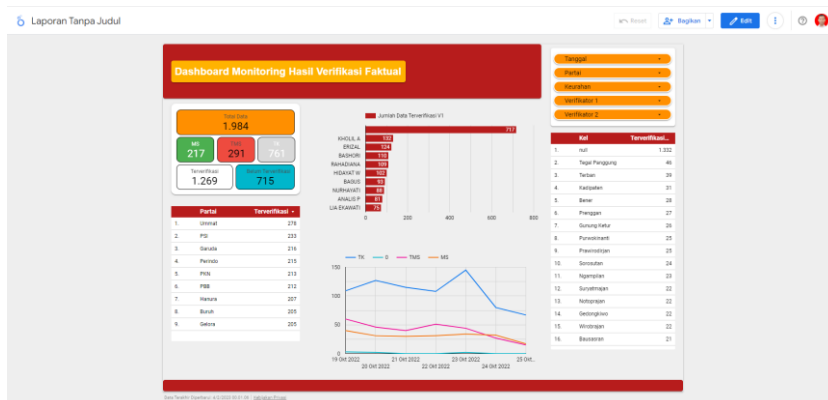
Laporan Tanpa Judul

Reset | Bagikan | Edit

Dashboard Monitoring Hasil Verifikasi Faktual

Total Data
1.984

MS
217

TMS
291

TK
761

Terverifikasi
1.269

Belum Terverifikasi
715

Jumlah Data Terverifikasi V1

KHOLIL A 717
ERIZAL 132
BASHORI 124
RAHADIANA 110
HIDAYAT M 109
BAGUS 102
NURHAYATI 93
ANALIS P 89
LIA EKAWATI 81
75

0 200 400 600 800

| | Partai | Terverifikasi |
|---|---|---|
| 1. | Ummat | 279 |
| 2. | PSI | 233 |
| 3. | Garuda | 216 |
| 4. | Perindo | 215 |
| 5. | PKN | 213 |
| 6. | PBB | 212 |
| 7. | Hanura | 207 |
| 8. | Buruh | 205 |
| 9. | Gelora | 205 |

TK | 0 | TMS | MS

150
100
50
0

19 Oct 2022 | 20 Oct 2022 | 21 Oct 2022 | 22 Oct 2022 | 23 Oct 2022 | 24 Oct 2022 | 25 Oct...

Tanggal
Partai
Kelurahan
Verifikator 1
Verifikator 2

| | Kel | Terverifikasi... |
|---|---|---|
| 1. | null | 1.332 |
| 2. | Tegal Panggung | 46 |
| 3. | Terban | 39 |
| 4. | Kadipaten | 31 |
| 5. | Bener | 28 |
| 6. | Prenggan | 27 |
| 7. | Gunung Ketur | 26 |
| 8. | Purwokinanti | 25 |
| 9. | Prawirodirjan | 25 |
| 10. | Sorosutan | 24 |
| 11. | Ngampilan | 23 |
| 12. | Suryatmajan | 22 |
| 13. | Notoprajan | 22 |
| 14. | Gedongkiwo | 22 |
| 15. | Wirobrajan | 22 |
| 16. | Bausasran | 21 |

Data Terakhir Diperbarui: 4/2/2023 09.01.09 | Kebijakan Privasi